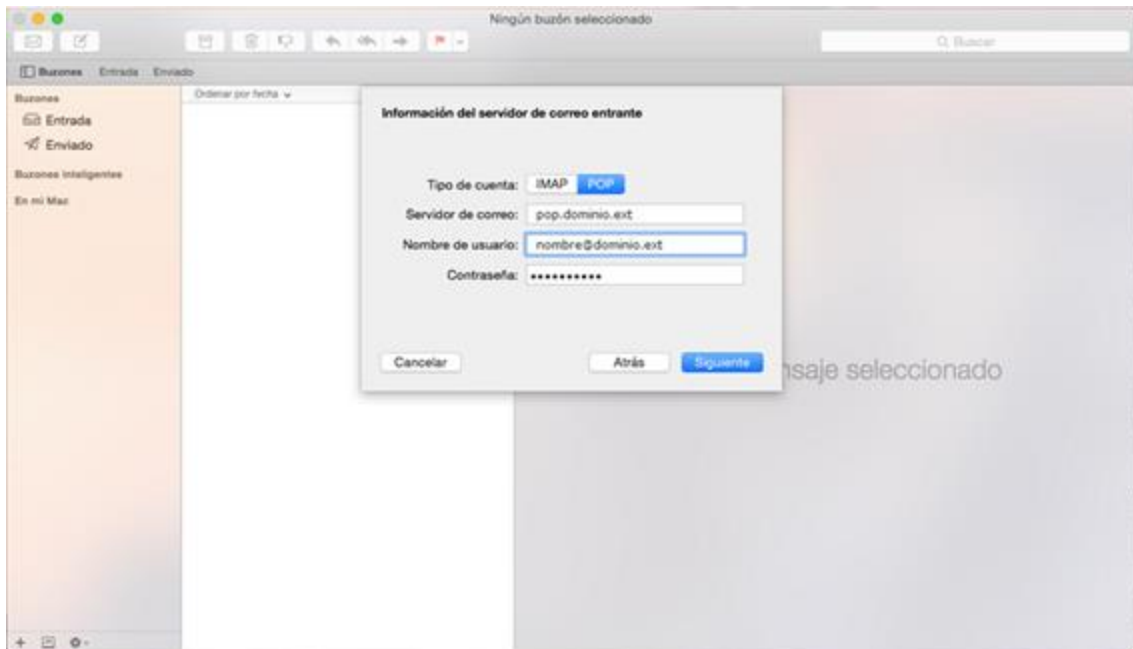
Ningún buzón seleccionado

Buscar

Buzones Entrada Enviado

Buzones
Entrada
Enviado
Buzones inteligentes
En mi Mac

Ordenar por fecha

Información del servidor de correo entrante

Tipo de cuenta: IMAP POP
Servidor de correo: pop.dominio.ext
Nombre de usuario: nombre@dominio.ext
Contraseña: ••••••••••

Cancelar
Atrás
Siguiente

nsaje seleccionado